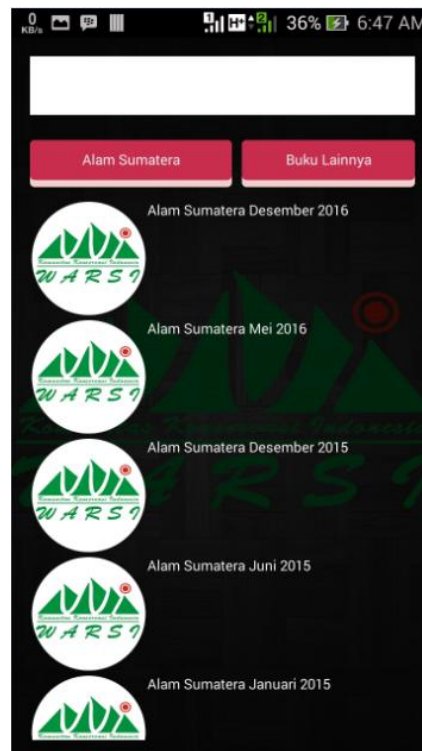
0 KB/s 36% 6:47 AM

Alam Sumatera
Buku Lainnya

WARSI
Alam Sumatera Desember 2016

WARSI
Alam Sumatera Mei 2016

WARSI
Alam Sumatera Desember 2015

WARSI
Alam Sumatera Juni 2015

Alam Sumatera Januari 2015